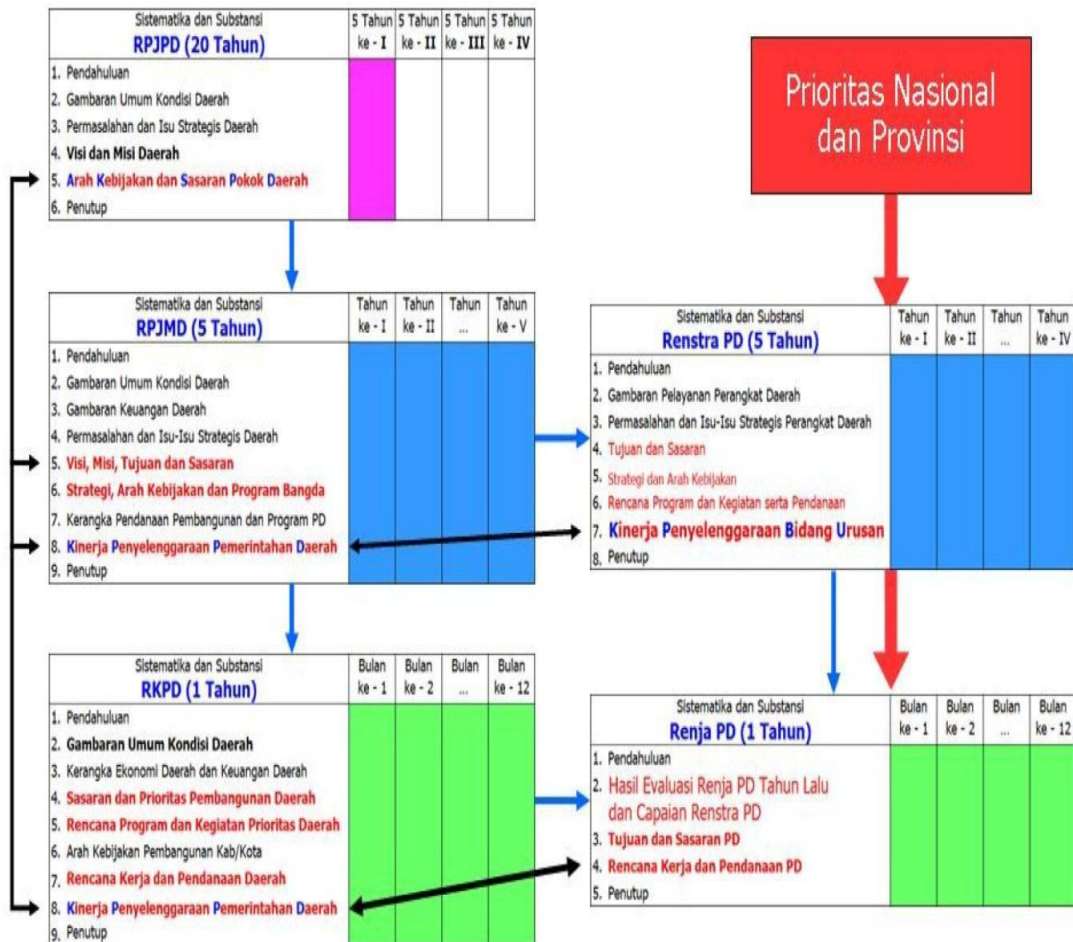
| Sistematika dan Substansi RPJPD (20 Tahun) | 5 Tahun ke - I | 5 Tahun ke - II | 5 Tahun ke - III | 5 Tahun ke - IV |
|---|---|---|---|---|
| 1. Pendahuluan | | | | |
| 2. Gambaran Umum Kondisi Daerah | | | | |
| 3. Permasalahan dan Isu Strategis Daerah | | | | |
| 4. Visi dan Misi Daerah | | | | |
| 5. Arah Kebijakan dan Sasaran Pokok Daerah | | | | |
| 6. Penutup | | | | |

Prioritas Nasional dan Provinsi

| Sistematika dan Substansi RPJMD (5 Tahun) | Tahun ke - I | Tahun ke - II | Tahun ... | Tahun ke - V |
|---|---|---|---|---|
| 1. Pendahuluan | | | | |
| 2. Gambaran Umum Kondisi Daerah | | | | |
| 3. Gambaran Keuangan Daerah | | | | |
| 4. Permasalahan dan Isu-Isu Strategis Daerah | | | | |
| 5. Visi, Misi, Tujuan dan Sasaran | | | | |
| 6. Strategi, Arah Kebijakan dan Program Bangda | | | | |
| 7. Kerangka Pendanaan Pembangunan dan Program PD | | | | |
| 8. Kinerja Penyelenggaraan Pemerintahan Daerah | | | | |
| 9. Penutup | | | | |

| Sistematika dan Substansi Renstra PD (5 Tahun) | Tahun ke - I | Tahun ke - II | Tahun ... | Tahun ke - IV |
|---|---|---|---|---|
| 1. Pendahuluan | | | | |
| 2. Gambaran Pelayanan Perangkat Daerah | | | | |
| 3. Permasalahan dan Isu-Isu Strategis Perangkat Daerah | | | | |
| 4. Tujuan dan Sasaran | | | | |
| 5. Strategi dan Arah Kebijakan | | | | |
| 6. Rencana Program dan Kegiatan serta Pendanaan | | | | |
| 7. Kinerja Penyelenggaraan Bidang Urusan | | | | |
| 8. Penutup | | | | |

| Sistematika dan Substansi RKPD (1 Tahun) | Bulan ke - 1 | Bulan ke - 2 | Bulan ... | Bulan ke - 12 |
|---|---|---|---|---|
| 1. Pendahuluan | | | | |
| 2. Gambaran Umum Kondisi Daerah | | | | |
| 3. Kerangka Ekonomi Daerah dan Keuangan Daerah | | | | |
| 4. Sasaran dan Prioritas Pembangunan Daerah | | | | |
| 5. Rencana Program dan Kegiatan Prioritas Daerah | | | | |
| 6. Arah Kebijakan Pembangunan Kab/Kota | | | | |
| 7. Rencana Kerja dan Pendanaan Daerah | | | | |
| 8. Kinerja Penyelenggaraan Pemerintahan Daerah | | | | |
| 9. Penutup | | | | |

| Sistematika dan Substansi Renja PD (1 Tahun) | Bulan ke - 1 | Bulan ke - 2 | Bulan ... | Bulan ke - 12 |
|---|---|---|---|---|
| 1. Pendahuluan | | | | |
| 2. Hasil Evaluasi Renja PD Tahun Lalu dan Capaian Renstra PD | | | | |
| 3. Tujuan dan Sasaran PD | | | | |
| 4. Rencana Kerja dan Pendanaan PD | | | | |
| 5. Penutup | | | | |